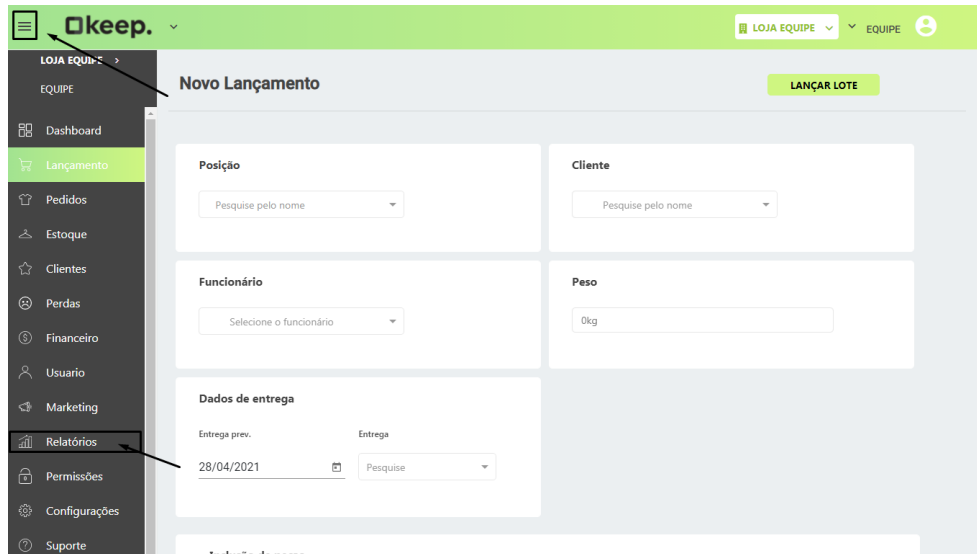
keep.

LOJA EQUIPE
EQUIPE

LOJA EQUIPE >
EQUIPE

Dashboard
Lançamento
Pedidos
Estoque
Clientes
Perdas
Financeiro
Usuario
Marketing
Relatórios
Permissões
Configurações
Suporte

Novo Lançamento

LANÇAR LOTE

Posição
Pesquise pelo nome

Cliente
Pesquise pelo nome

Funcionário
Selecione o funcionário

Peso
0kg

Dados de entrega
Entrega prev.
28/04/2021
Entrega
Pesquise

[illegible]